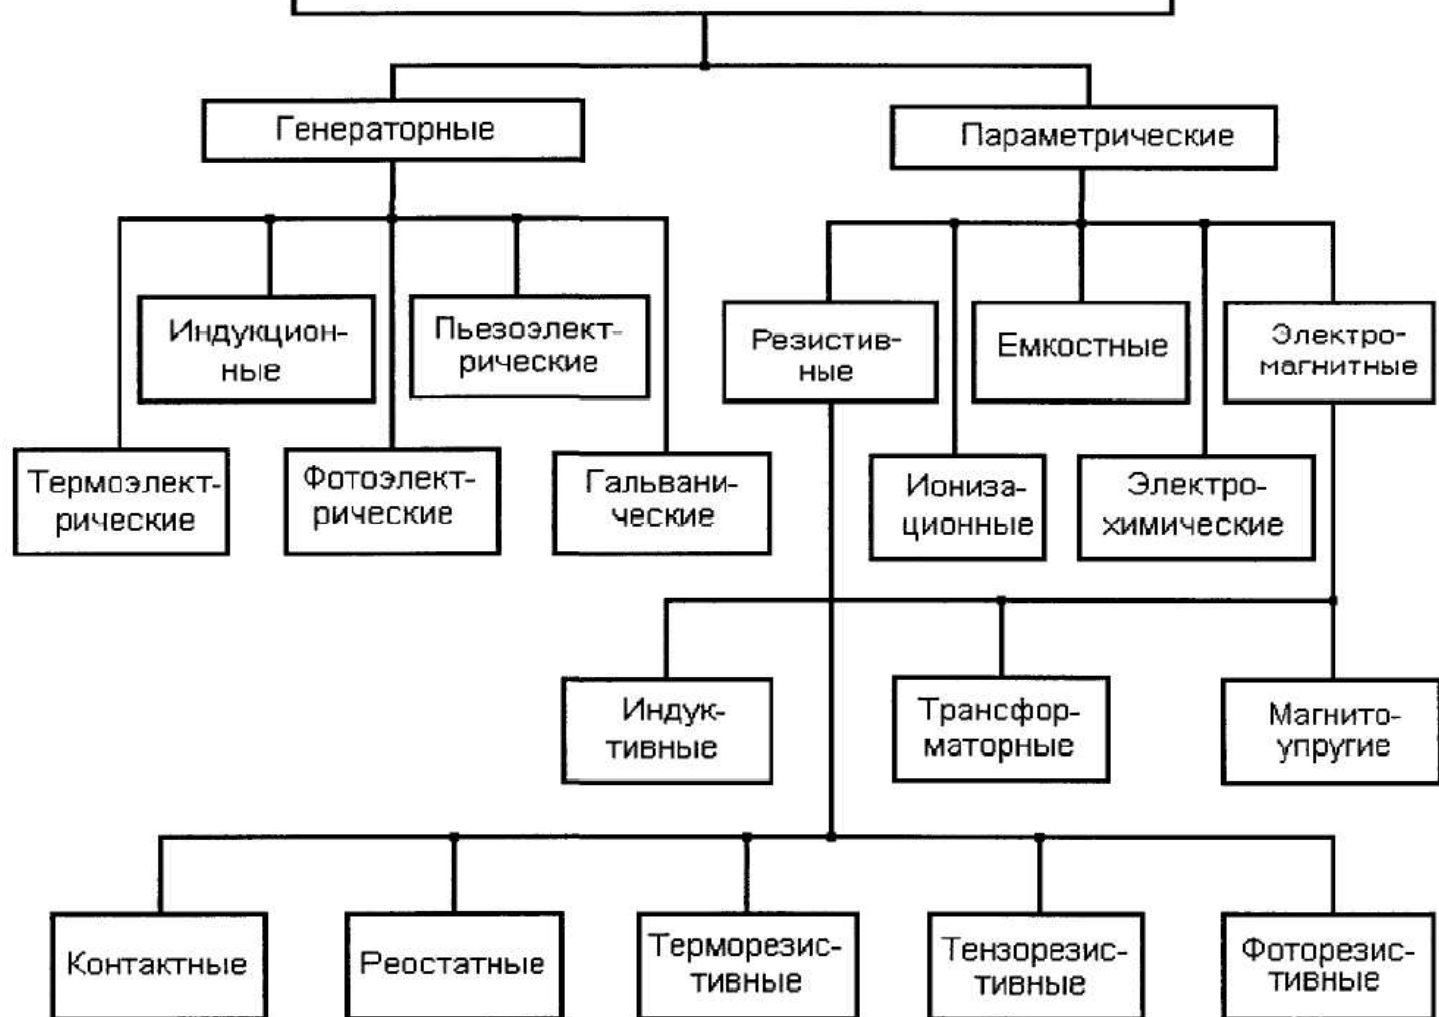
Генераторные

Параметрические

Индукционные

Пьезоэлектрические

Резистивные

Емкостные

Электромагнитные

Термоэлектрические

Фотоэлектрические

Гальванические

Ионизационные

Электрохимические

Индуктивные

Трансформаторные

Магнитоупругие

Контактные

Реостатные

Терморезистивные

Тензорезистивные

Фоторезистивные